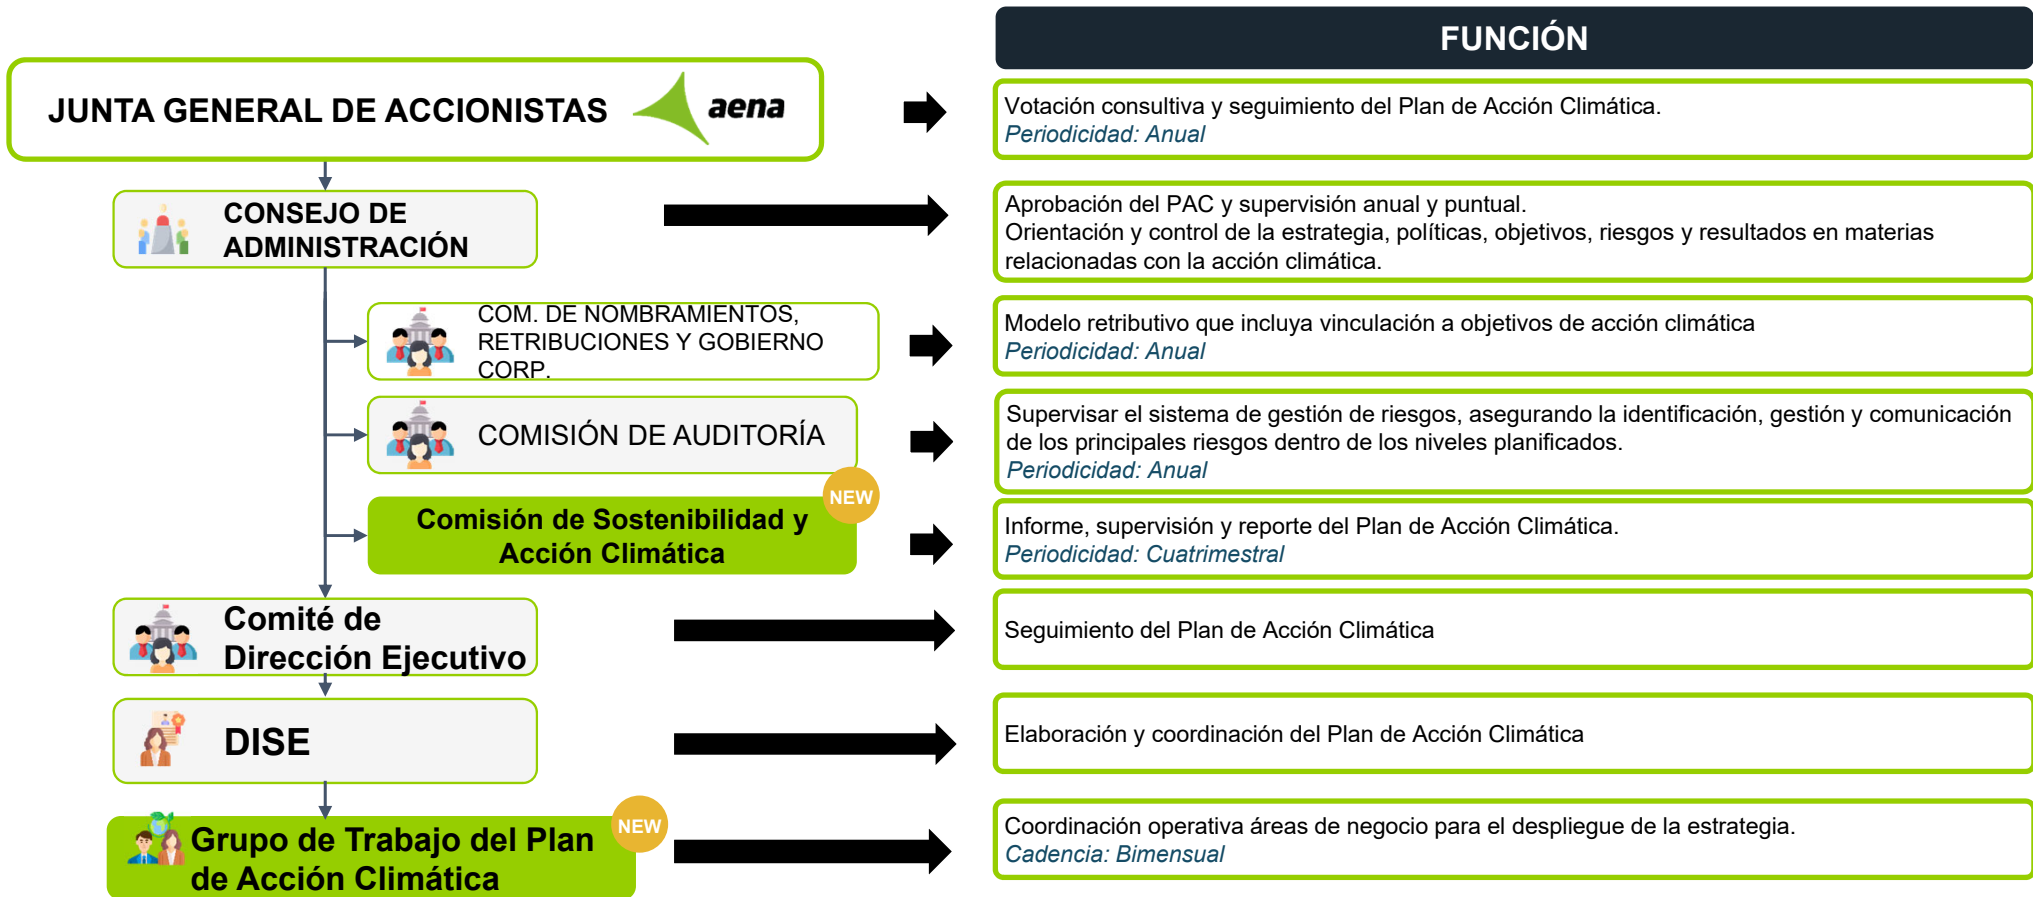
FUNCIÓN

JUNTA GENERAL DE ACCIONISTAS aena

Votación consultiva y seguimiento del Plan de Acción Climática.
Periodicidad: Anual

CONSEJO DE ADMINISTRACIÓN

Aprobación del PAC y supervisión anual y puntual.
Orientación y control de la estrategia, políticas, objetivos, riesgos y resultados en materias relacionadas con la acción climática.

COM. DE NOMBRAMIENTOS, RETRIBUCIONES Y GOBIERNO CORP.

Modelo retributivo que incluya vinculación a objetivos de acción climática
Periodicidad: Anual

COMISIÓN DE AUDITORÍA

Supervisar el sistema de gestión de riesgos, asegurando la identificación, gestión y comunicación de los principales riesgos dentro de los niveles planificados.
Periodicidad: Anual

NEW
Comisión de Sostenibilidad y Acción Climática

Informe, supervisión y reporte del Plan de Acción Climática.
Periodicidad: Cuatrimestral

Comité de Dirección Ejecutivo

Seguimiento del Plan de Acción Climática

DISE

Elaboración y coordinación del Plan de Acción Climática

NEW
Grupo de Trabajo del Plan de Acción Climática

Coordinación operativa áreas de negocio para el despliegue de la estrategia.
Cadencia: Bimensual